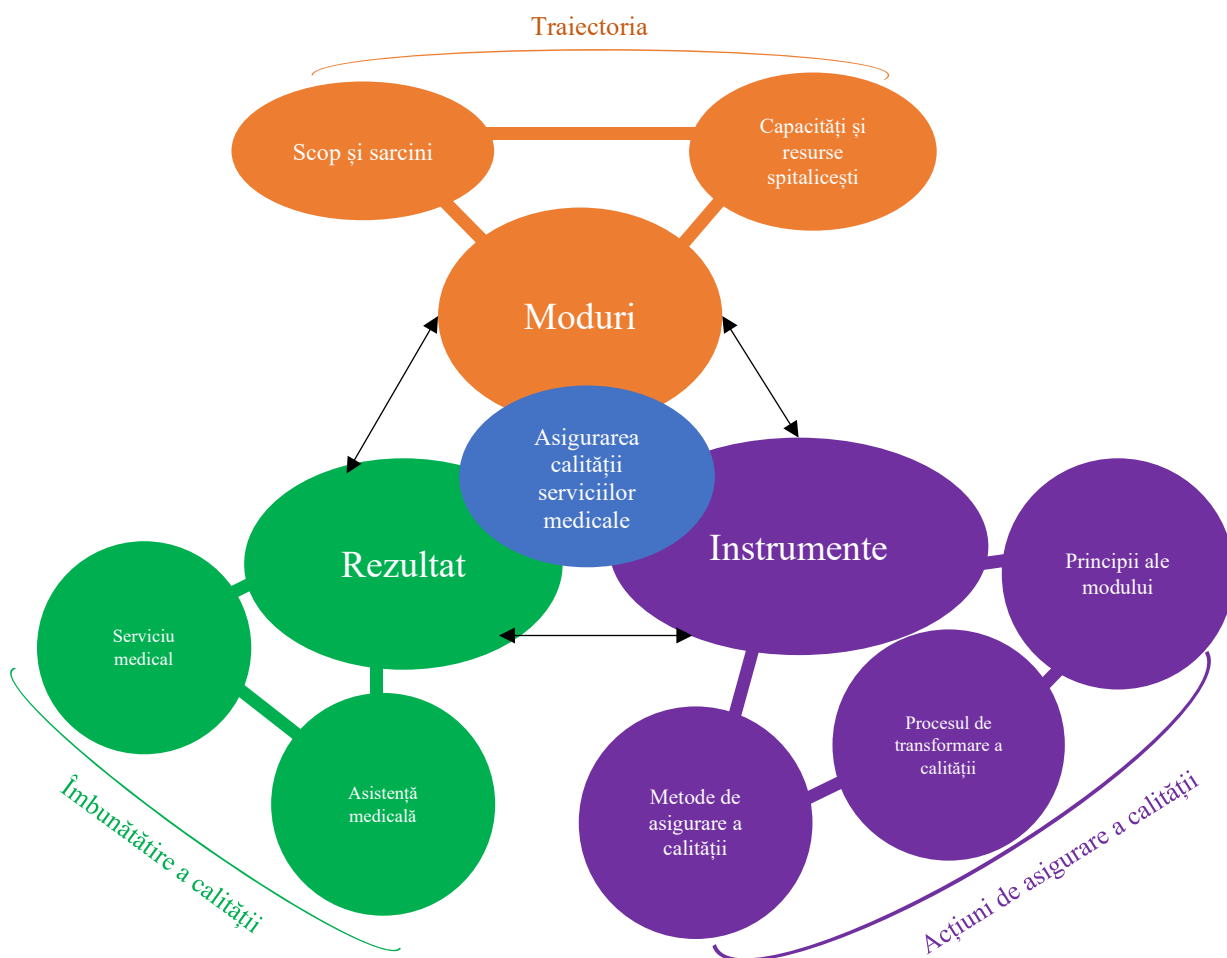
Traiectoria

Scop și sarcini

Capacități și resurse spitalicești

Moduri

Asigurarea calității serviciilor medicale

Rezultat

Instrumente

Principii ale modului

Serviciu medical

Asistență medicală

Procesul de transformare a calității

Metode de asigurare a calității

Îmbunătățire a calității

Acțiuni de asigurare a calității